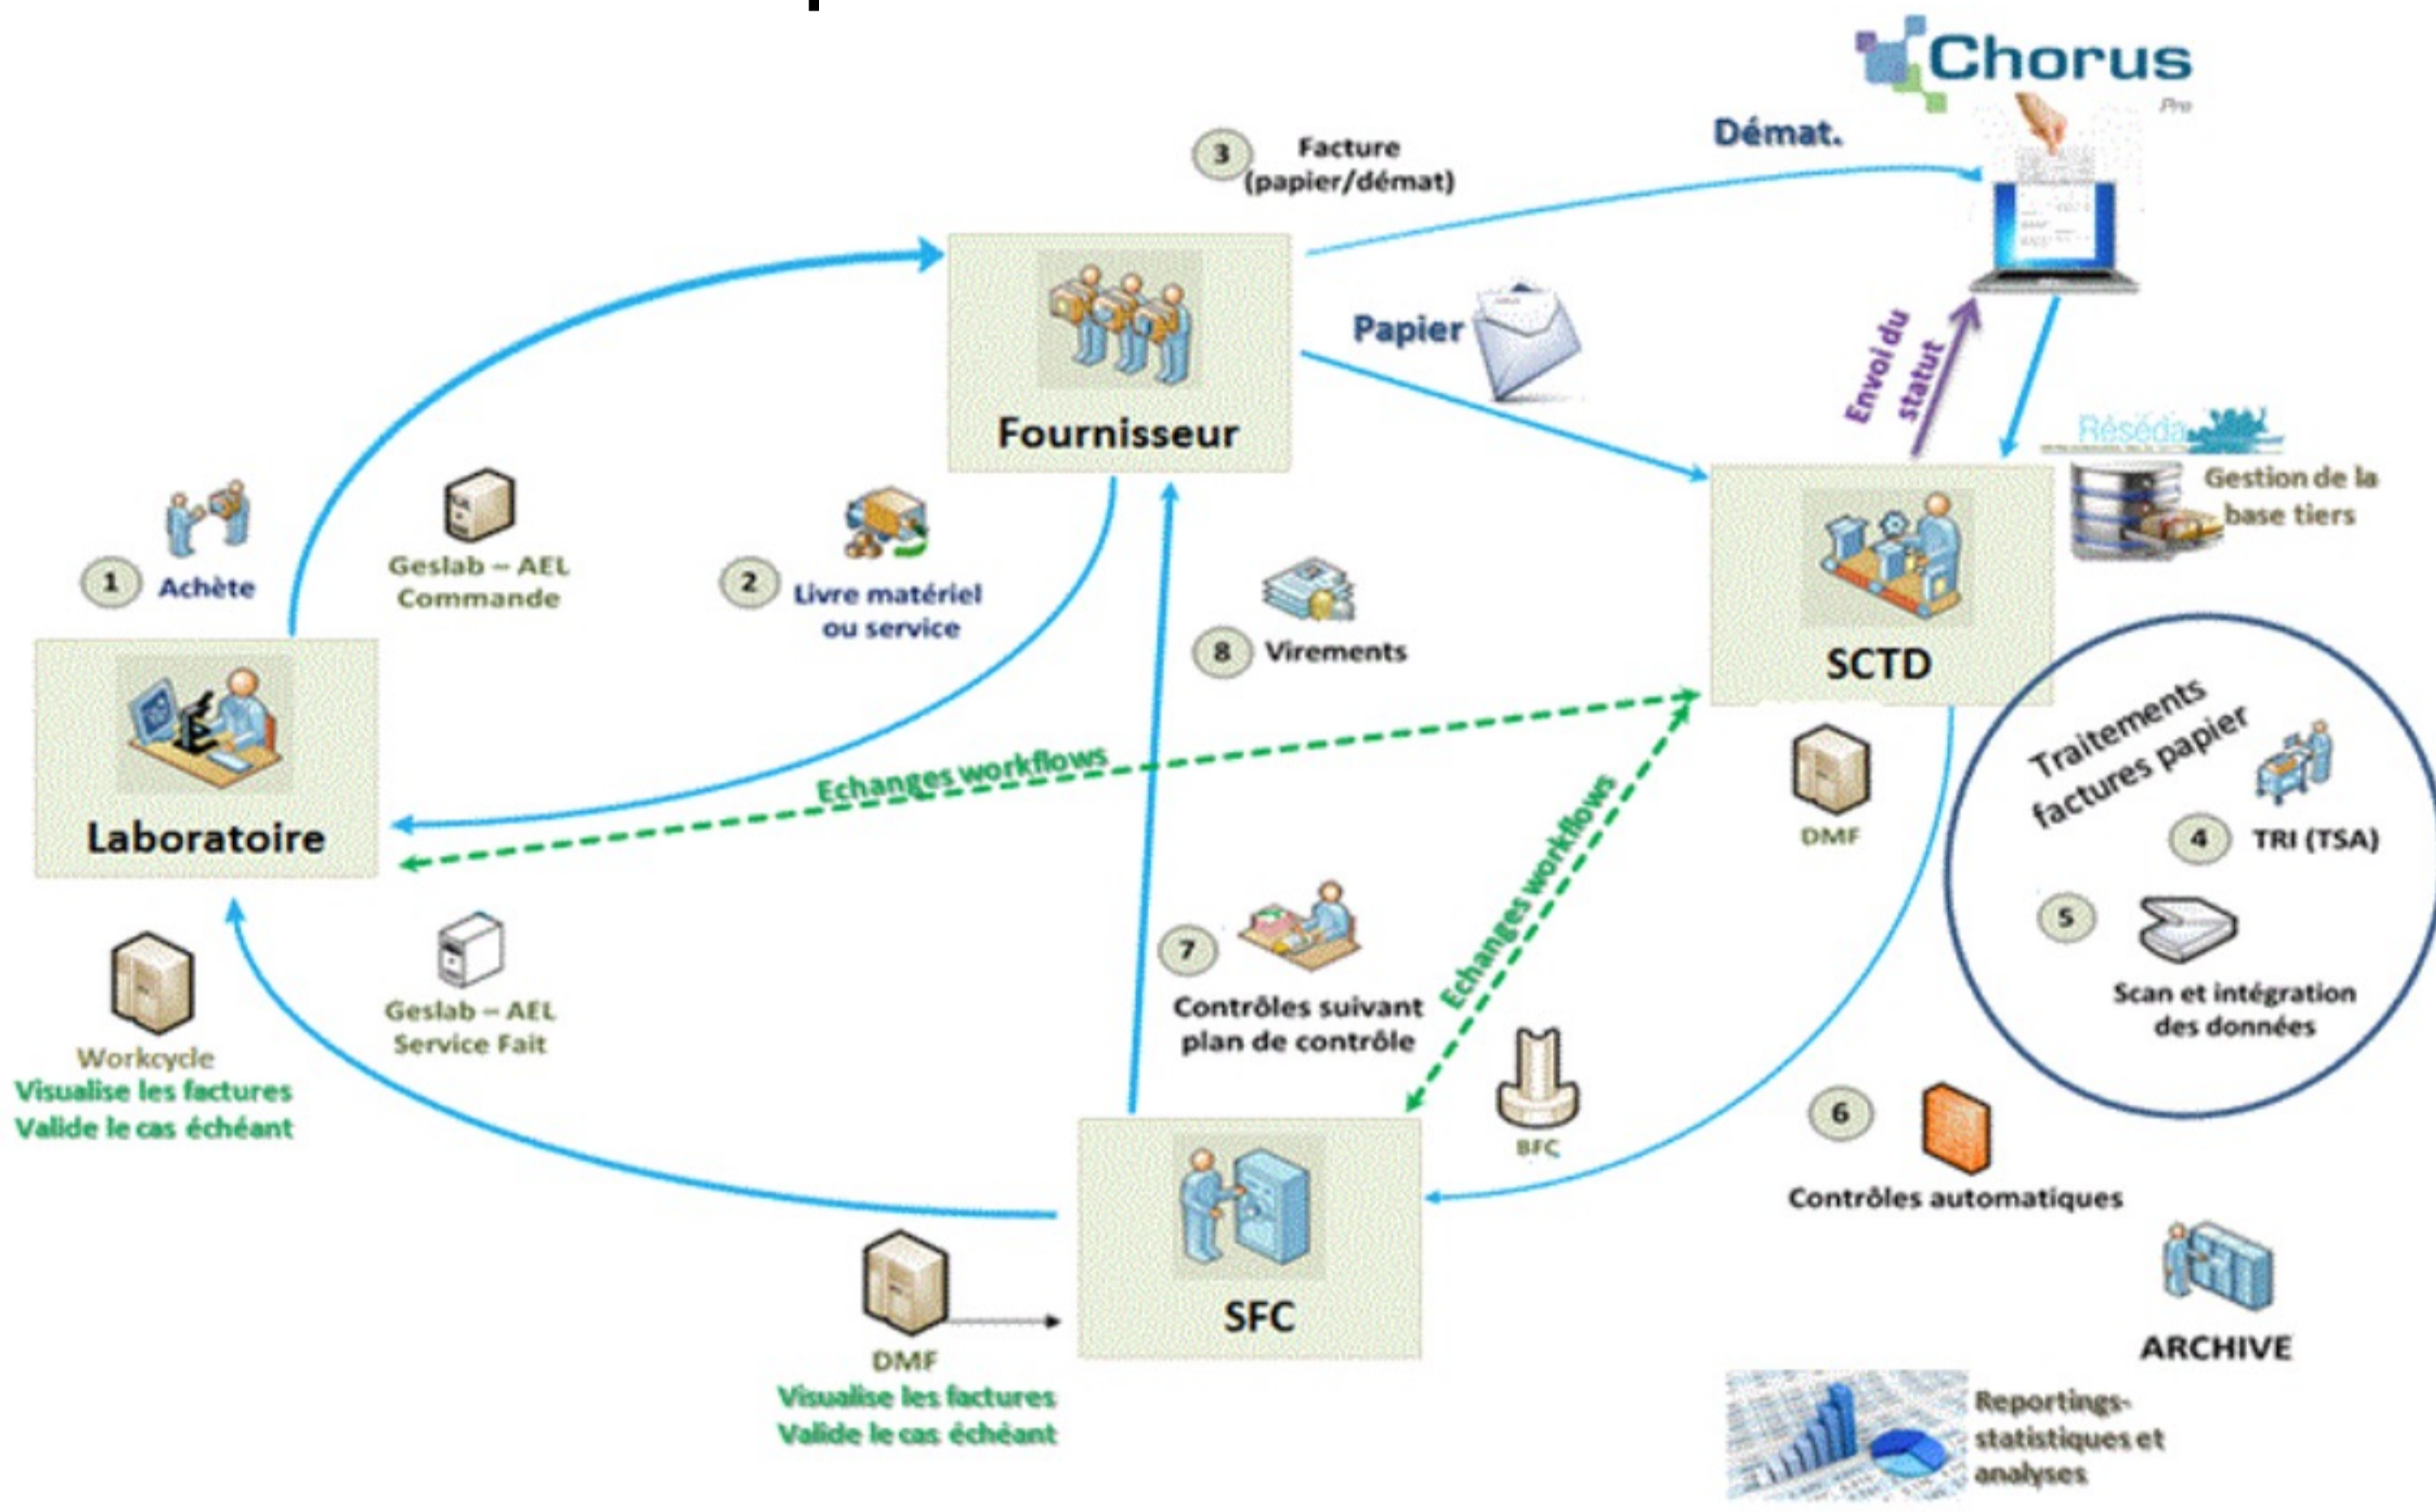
Chorus Pro

Démat.

3 Facture (papier/démat)

Fournisseur

Papier

Envoi du statut

Réséda

Gestion de la base tiers

SCTD

1 Achète

Geslab – AEL Commande

2 Livre matériel ou service

8 Virements

Laboratoire

Echanges workflows

DMF

Traitements factures papier

4 TRI (TSA)

5

Scan et intégration des données

7

Contrôles suivant plan de contrôle

Echanges workflows

Workcycle
Visualise les factures
Valide le cas échéant

Geslab – AEL Service Fait

BFC

6

Contrôles automatiques

SFC

ARCHIVE

DMF
Visualise les factures
Valide le cas échéant

Reportings-statistiques et analyses